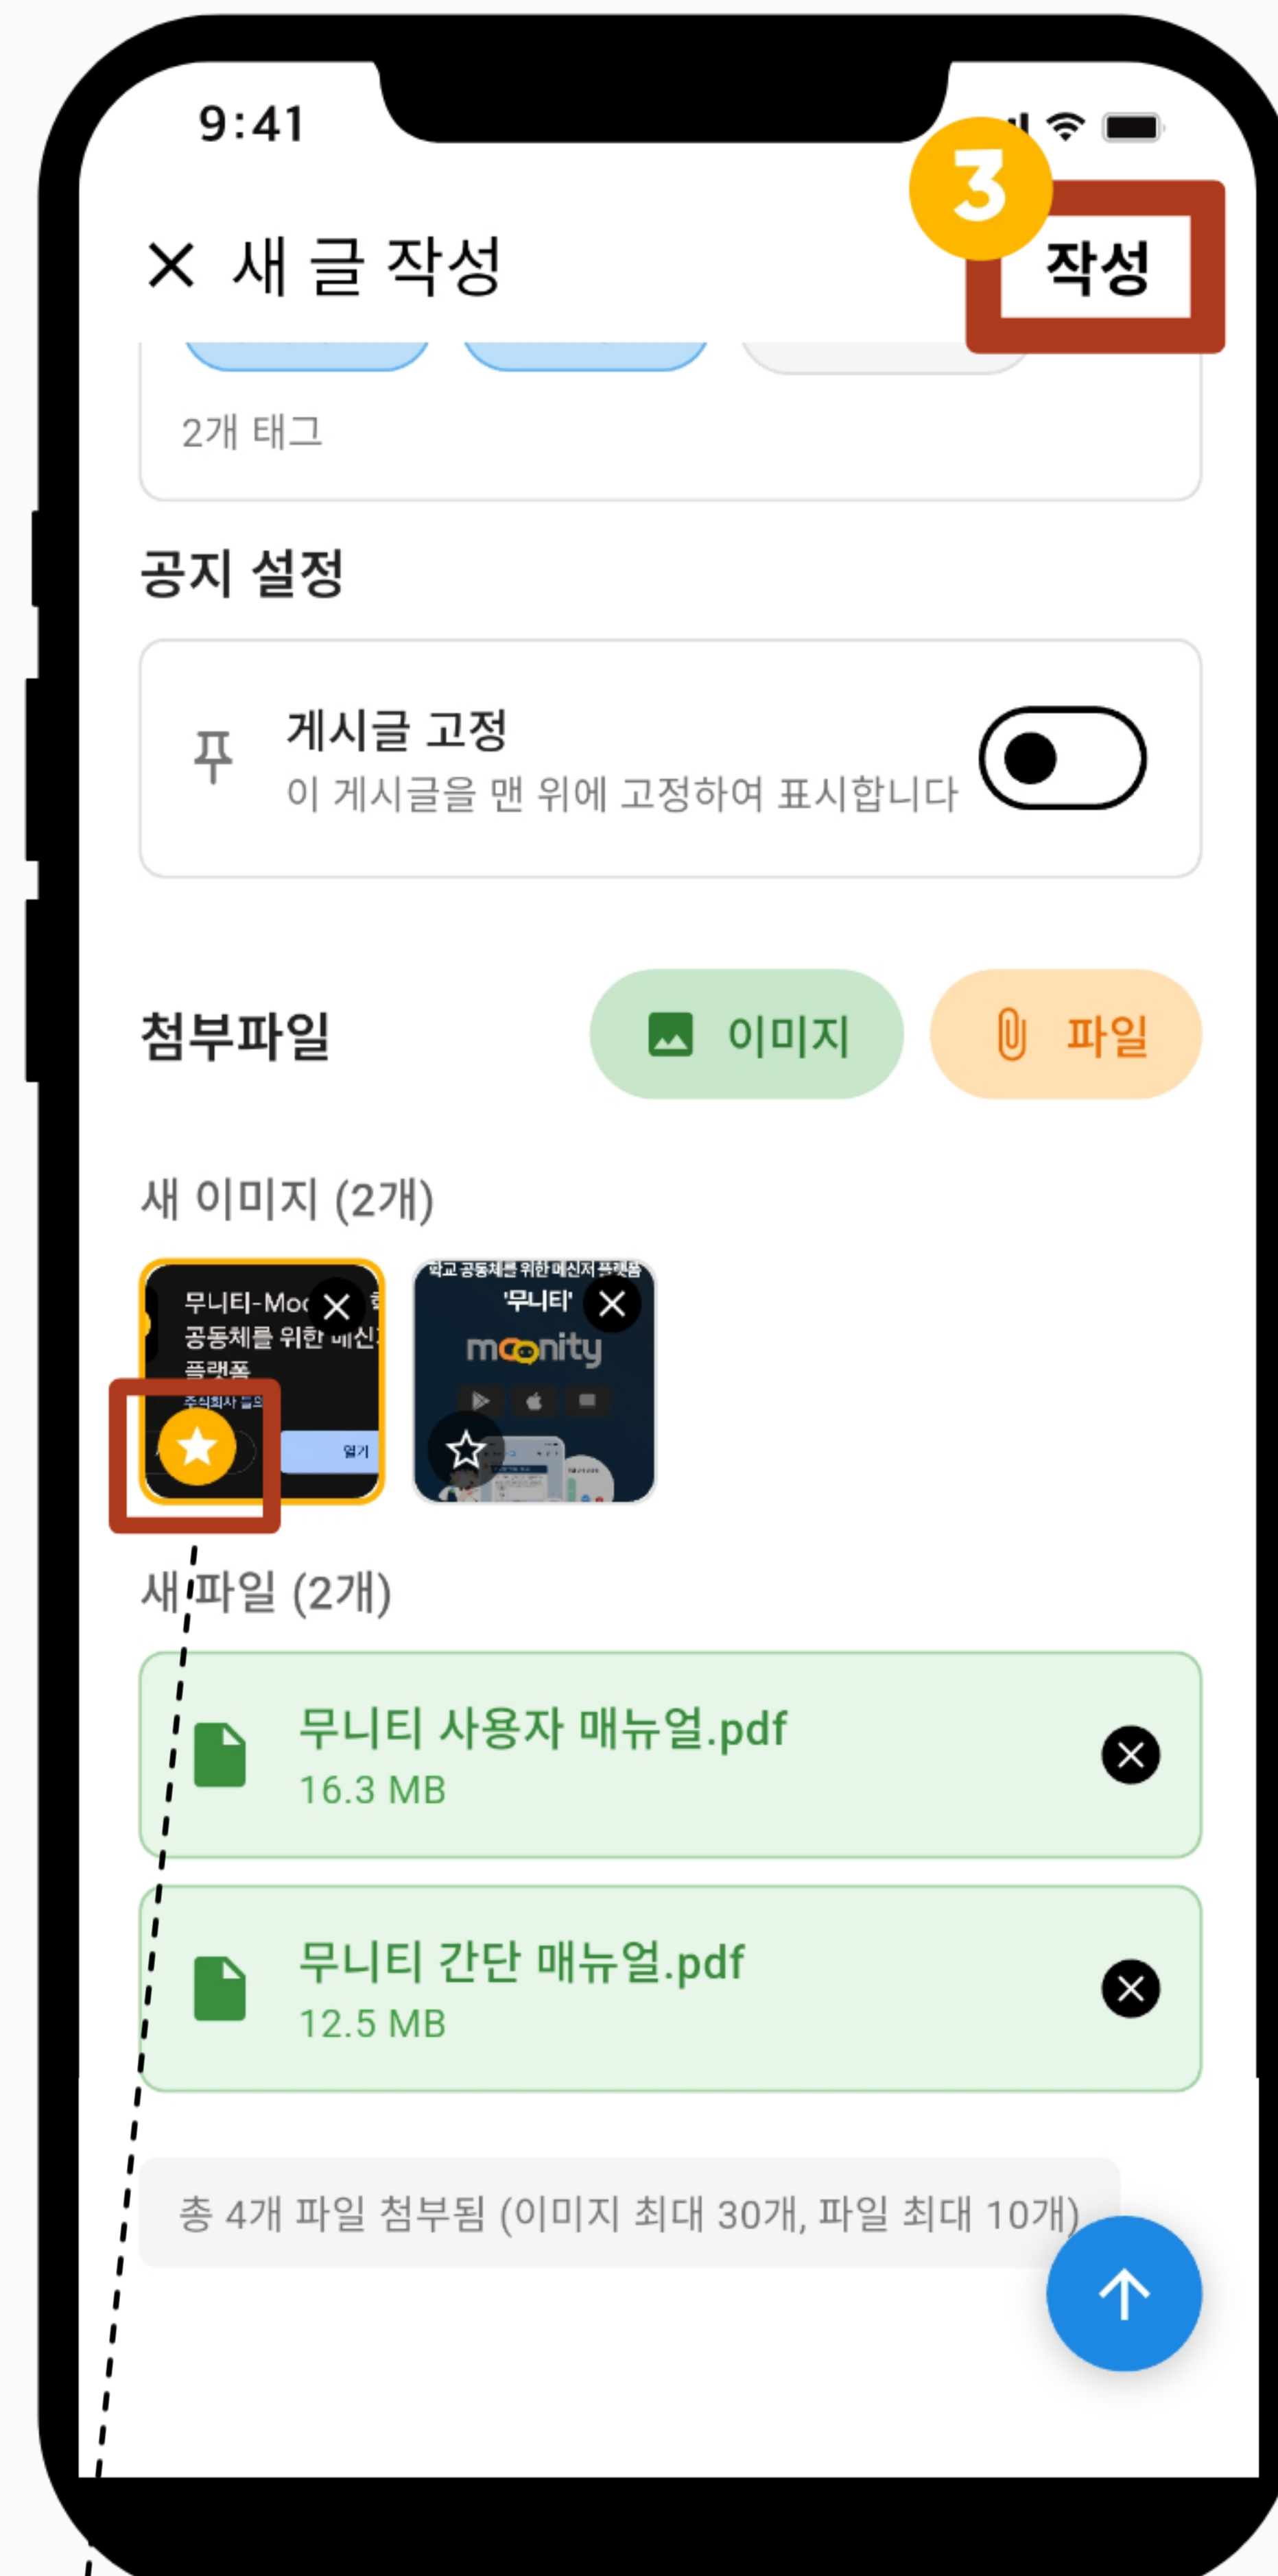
9:41

3

× 새 글 작성

작성

2개 태그

공지 설정

게시글 고정
이 게시글을 맨 위에 고정하여 표시합니다

첨부파일

이미지

파일

새 이미지 (2개)

무니티-Moo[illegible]
공동체를 위한 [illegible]
플랫폼
주식회사 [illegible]
열기

학교 공동체를 위한 메신저 플랫폼
'무니티'
moonity

새 파일 (2개)

무니티 사용자 매뉴얼.pdf
16.3 MB

무니티 간단 매뉴얼.pdf
12.5 MB

총 4개 파일 첨부됨 (이미지 최대 30개, 파일 최대 10개)